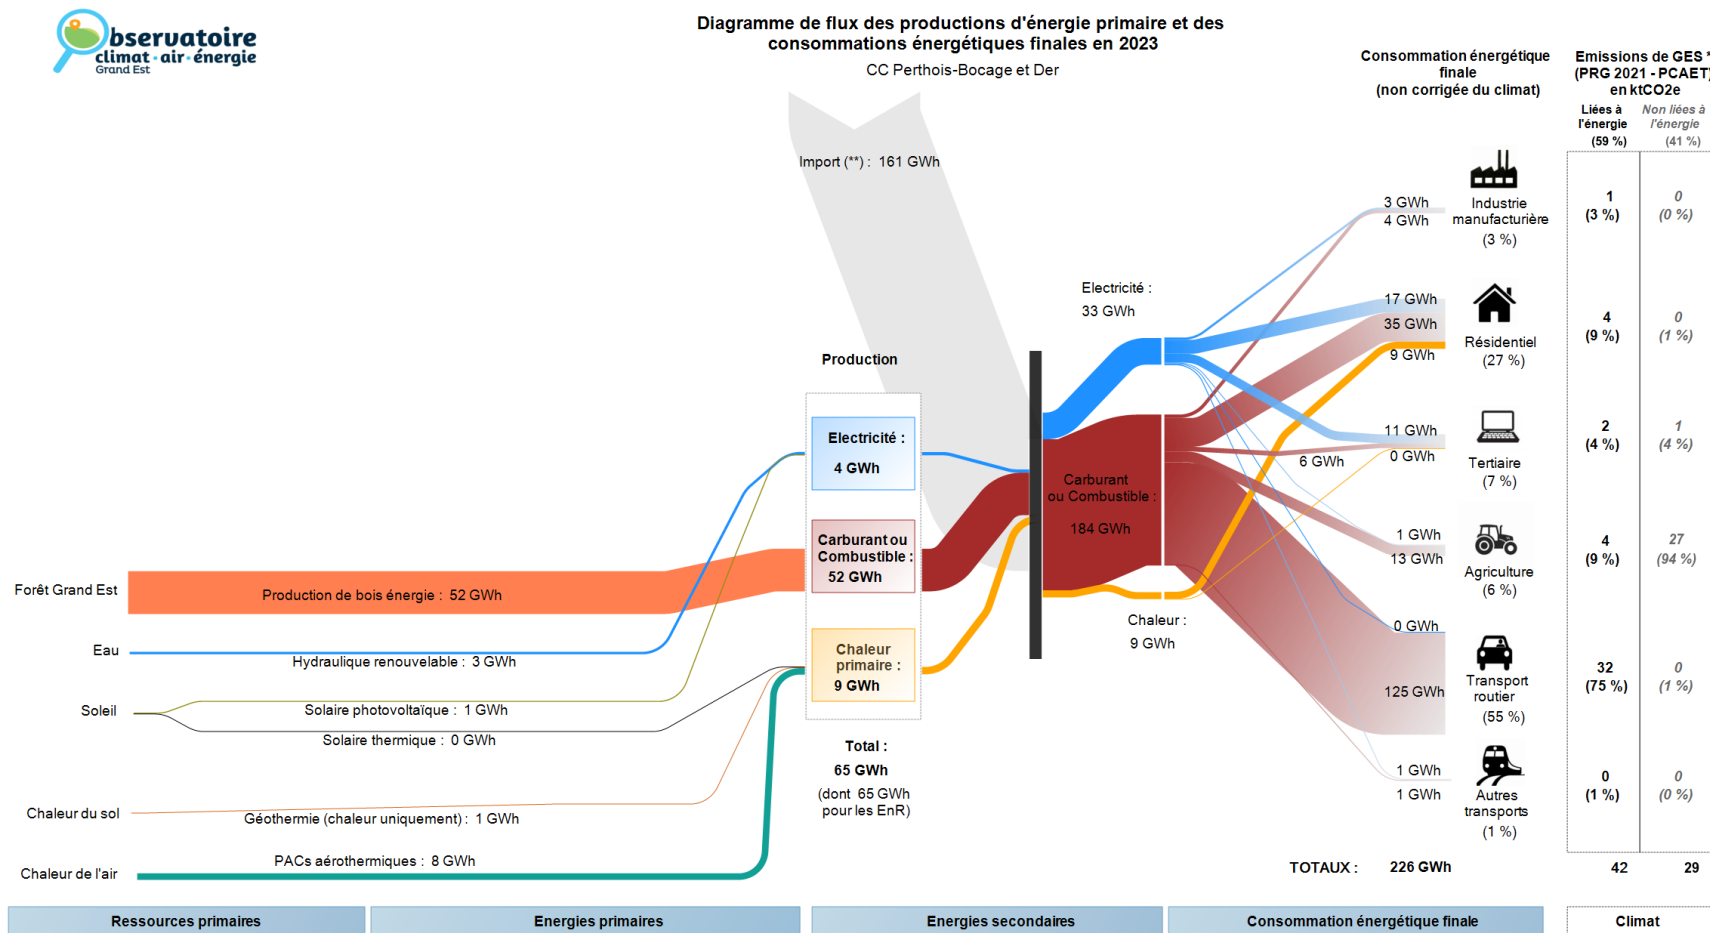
Observatoire climat · air · énergie Grand Est

Diagramme de flux des productions d'énergie primaire et des consommations énergétiques finales en 2023
CC Perthois-Bocage et Der

Import (**) : 161 GWh

Production

Electricité : 4 GWh

Carburant ou Combustible : 52 GWh

Chaleur primaire : 9 GWh

Total : 65 GWh (dont 65 GWh pour les EnR)

Forêt Grand Est
Production de bois énergie : 52 GWh

Eau
Hydraulique renouvelable : 3 GWh

Soleil
Solaire photovoltaïque : 1 GWh
Solaire thermique : 0 GWh

Chaleur du sol
Géothermie (chaleur uniquement) : 1 GWh

Chaleur de l'air
PACs aérothermiques : 8 GWh

Electricité : 33 GWh

Carburant ou Combustible : 184 GWh

Chaleur : 9 GWh

Consommation énergétique finale (non corrigée du climat)

3 GWh
4 GWh
Industrie manufacturière (3 %)

17 GWh
35 GWh
9 GWh
Résidentiel (27 %)

11 GWh
6 GWh
0 GWh
Tertiaire (7 %)

1 GWh
13 GWh
Agriculture (6 %)

0 GWh
125 GWh
Transport routier (55 %)

1 GWh
1 GWh
Autres transports (1 %)

TOTAUX : 226 GWh

Emissions de GES * (PRG 2021 - PCAET) en ktCO2e

| Liées à l'énergie (59 %) | Non liées à l'énergie (41 %) |
|---|---|
| 1 (3 %) | 0 (0 %) |
| 4 (9 %) | 0 (1 %) |
| 2 (4 %) | 1 (4 %) |
| 4 (9 %) | 27 (94 %) |
| 32 (75 %) | 0 (1 %) |
| 0 (1 %) | 0 (0 %) |
| 42 | 29 |

Ressources primaires | Energies primaires | Energies secondaires | Consommation énergétique finale | Climat